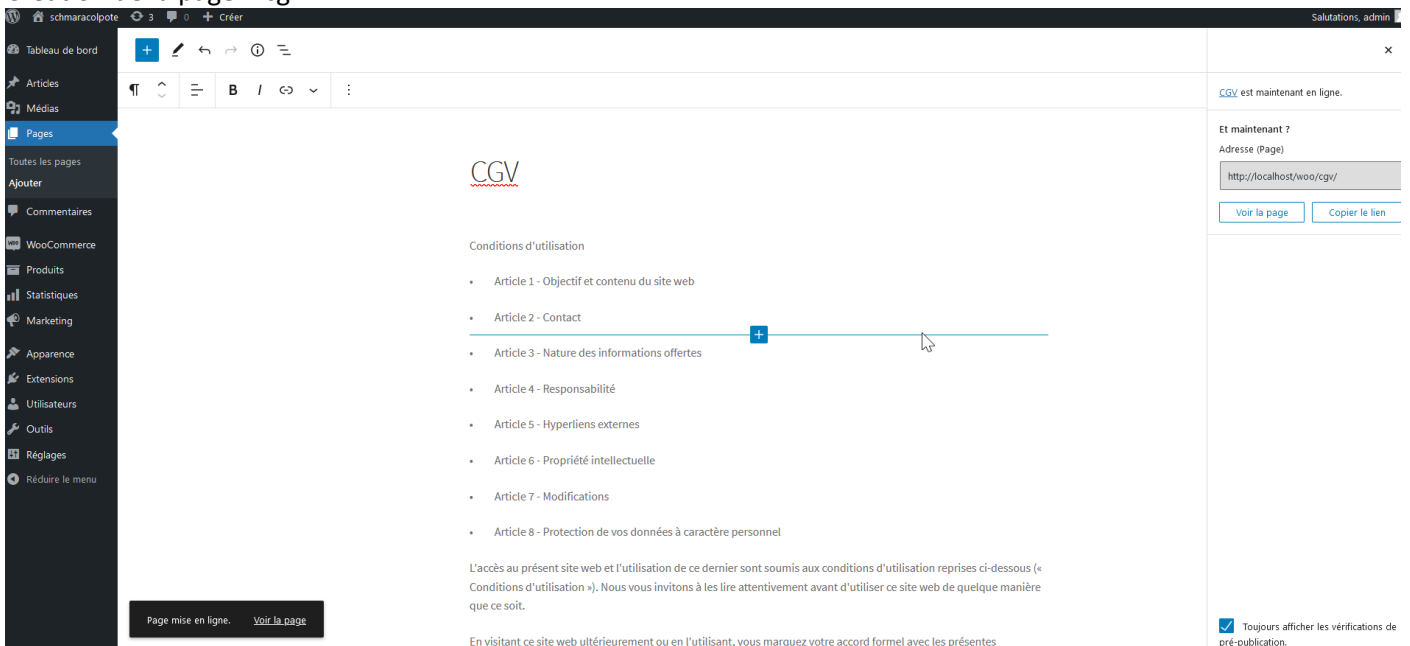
schmaracolpote 3 0 + Créer
Salutations, admin

Tableau de bord
Articles
Médias
Pages
Toutes les pages
Ajouter
Commentaires
WooCommerce
Produits
Statistiques
Marketing
Apparence
Extensions
Utilisateurs
Outils
Réglages
Réduire le menu

¶ B I

CGV

Conditions d'utilisation

- Article 1 - Objectif et contenu du site web
- Article 2 - Contact
- Article 3 - Nature des informations offertes
- Article 4 - Responsabilité
- Article 5 - Hyperliens externes
- Article 6 - Propriété intellectuelle
- Article 7 - Modifications
- Article 8 - Protection de vos données à caractère personnel

L'accès au présent site web et l'utilisation de ce dernier sont soumis aux conditions d'utilisation reprises ci-dessous (« Conditions d'utilisation »). Nous vous invitons à les lire attentivement avant d'utiliser ce site web de quelque manière que ce soit.

En visitant ce site web ultérieurement ou en l'utilisant, vous marquez votre accord formel avec les présentes

Page mise en ligne. Voir la page

×
CGV est maintenant en ligne.
Et maintenant ?
Adresse (Page)
http://localhost/woo/cgv/
Voir la page
Copier le lien
Toujours afficher les vérifications de pré-publication.